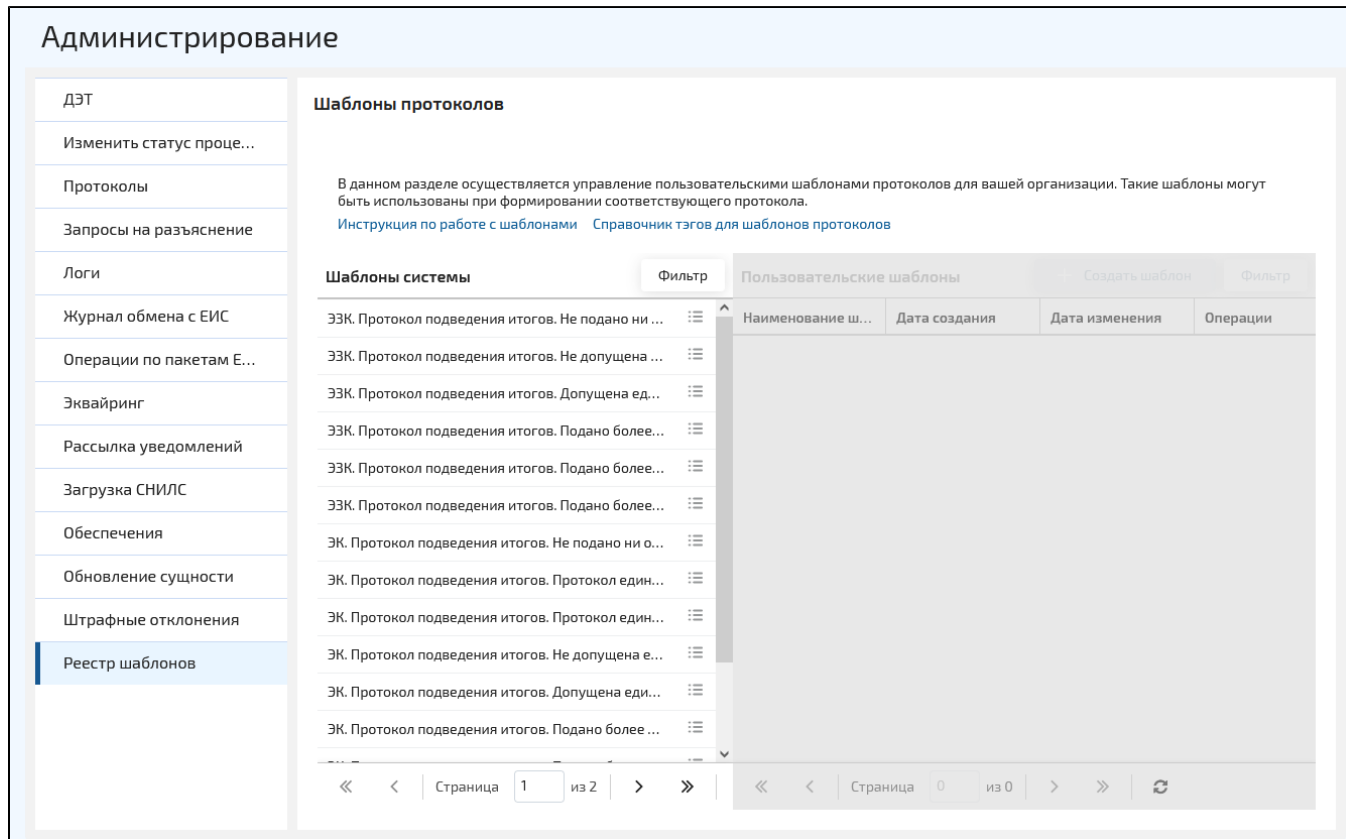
Администрирование

ДЭТ
Изменить статус проце...
Протоколы
Запросы на разъяснение
Логи
Журнал обмена с ЕИС
Операции по пакетам Е...
Эквайринг
Рассылка уведомлений
Загрузка СНИЛС
Обеспечения
Обновление сущности
Штрафные отклонения
Реестр шаблонов

Шаблоны протоколов

В данном разделе осуществляется управление пользовательскими шаблонами протоколов для вашей организации. Такие шаблоны могут быть использованы при формировании соответствующего протокола.

Инструкция по работе с шаблонами Справочник тэгов для шаблонов протоколов

Шаблоны системы Фильтр

ЭЗК. Протокол подведения итогов. Не подано ни ...
ЭЗК. Протокол подведения итогов. Не допущена ...
ЭЗК. Протокол подведения итогов. Допущена ед...
ЭЗК. Протокол подведения итогов. Подано более...
ЭЗК. Протокол подведения итогов. Подано более...
ЭЗК. Протокол подведения итогов. Подано более...
ЭК. Протокол подведения итогов. Не подано ни о...
ЭК. Протокол подведения итогов. Протокол един...
ЭК. Протокол подведения итогов. Протокол един...
ЭК. Протокол подведения итогов. Не допущена е...
ЭК. Протокол подведения итогов. Допущена еди...
ЭК. Протокол подведения итогов. Подано более ...

« ‹ Страница 1 из 2 › »

Пользовательские шаблоны + Создать шаблон Фильтр

| Наименование ш... | Дата создания | Дата изменения | Операции |
|---|---|---|---|

« ‹ Страница 0 из 0 › »